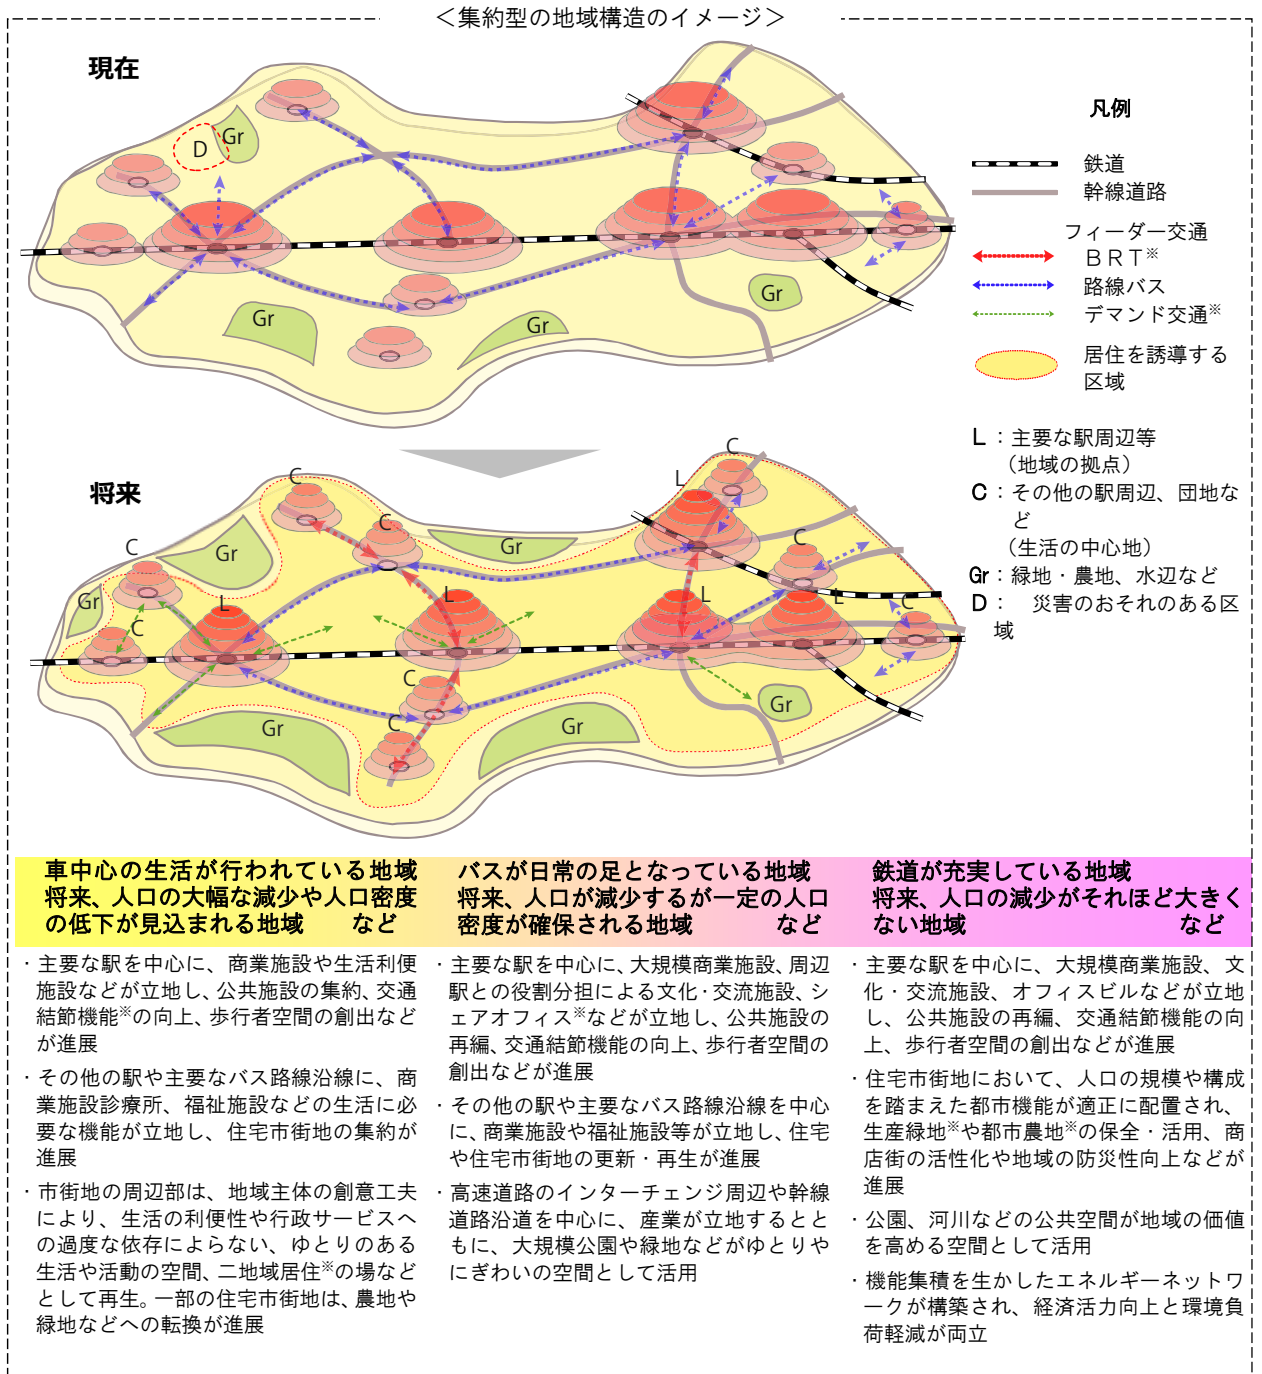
＜集約型の地域構造のイメージ＞

現在

D Gr

Gr

Gr

Gr

Gr

凡例

鉄道

幹線道路

フィーダー交通

ＢＲＴ※

路線バス

デマンド交通※

居住を誘導する区域

Ｌ：主要な駅周辺等（地域の拠点）

Ｃ：その他の駅周辺、団地など（生活の中心地）

Gr：緑地・農地、水辺など

Ｄ：　災害のおそれのある区域

将来

C

C

C

Gr

Gr

Gr

C

L

L

L

L

C

C

C

C

C

Gr

Gr

Gr

C

車中心の生活が行われている地域
将来、人口の大幅な減少や人口密度の低下が見込まれる地域　　など

バスが日常の足となっている地域
将来、人口が減少するが一定の人口密度が確保される地域　　　など

鉄道が充実している地域
将来、人口の減少がそれほど大きくない地域　　　　　　　　など

・主要な駅を中心に、商業施設や生活利便施設などが立地し、公共施設の集約、交通結節機能※の向上、歩行者空間の創出などが進展

・その他の駅や主要なバス路線沿線に、商業施設診療所、福祉施設などの生活に必要な機能が立地し、住宅市街地の集約が進展

・市街地の周辺部は、地域主体の創意工夫により、生活の利便性や行政サービスへの過度な依存によらない、ゆとりのある生活や活動の空間、二地域居住※の場などとして再生。一部の住宅市街地は、農地や緑地などへの転換が進展

・主要な駅を中心に、大規模商業施設、周辺駅との役割分担による文化･交流施設、シェアオフィス※などが立地し、公共施設の再編、交通結節機能の向上、歩行者空間の創出などが進展

・その他の駅や主要なバス路線沿線を中心に、商業施設や福祉施設等が立地し、住宅や住宅市街地の更新・再生が進展

・高速道路のインターチェンジ周辺や幹線道路沿道を中心に、産業が立地するとともに、大規模公園や緑地などがゆとりやにぎわいの空間として活用

・主要な駅を中心に、大規模商業施設、文化・交流施設、オフィスビルなどが立地し、公共施設の再編、交通結節機能の向上、歩行者空間の創出などが進展

・住宅市街地において、人口の規模や構成を踏まえた都市機能が適正に配置され、生産緑地※や都市農地※の保全・活用、商店街の活性化や地域の防災性向上などが進展

・公園、河川などの公共空間が地域の価値を高める空間として活用

・機能集積を生かしたエネルギーネットワークが構築され、経済活力向上と環境負荷軽減が両立